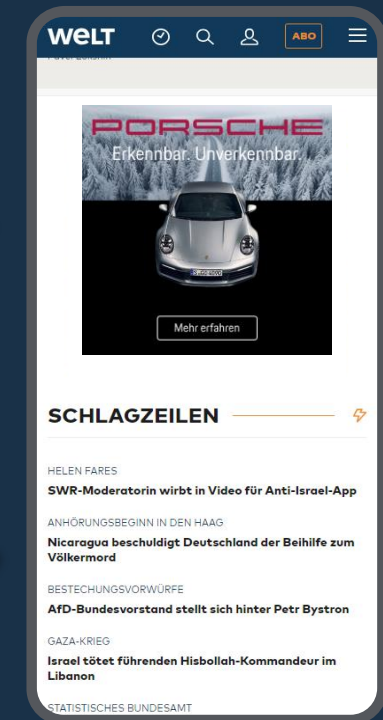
WELT

ABO

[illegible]

PORSCHE
Erkennbar. Unverkennbar.

Mehr erfahren

SCHLAGZEILEN

HELEN FARES
SWR-Moderatorin wirbt in Video für Anti-Israel-App

ANHÖRUNGSBEGINN IN DEN HAAG
Nicaragua beschuldigt Deutschland der Beihilfe zum Völkermord

BESTECHUNGSVORWÜRFE
AfD-Bundesvorstand stellt sich hinter Petr Bystron

GAZA-KRIEG
Israel tötet führenden Hisbollah-Kommandeur im Libanon

STATISTISCHES BUNDESAMT